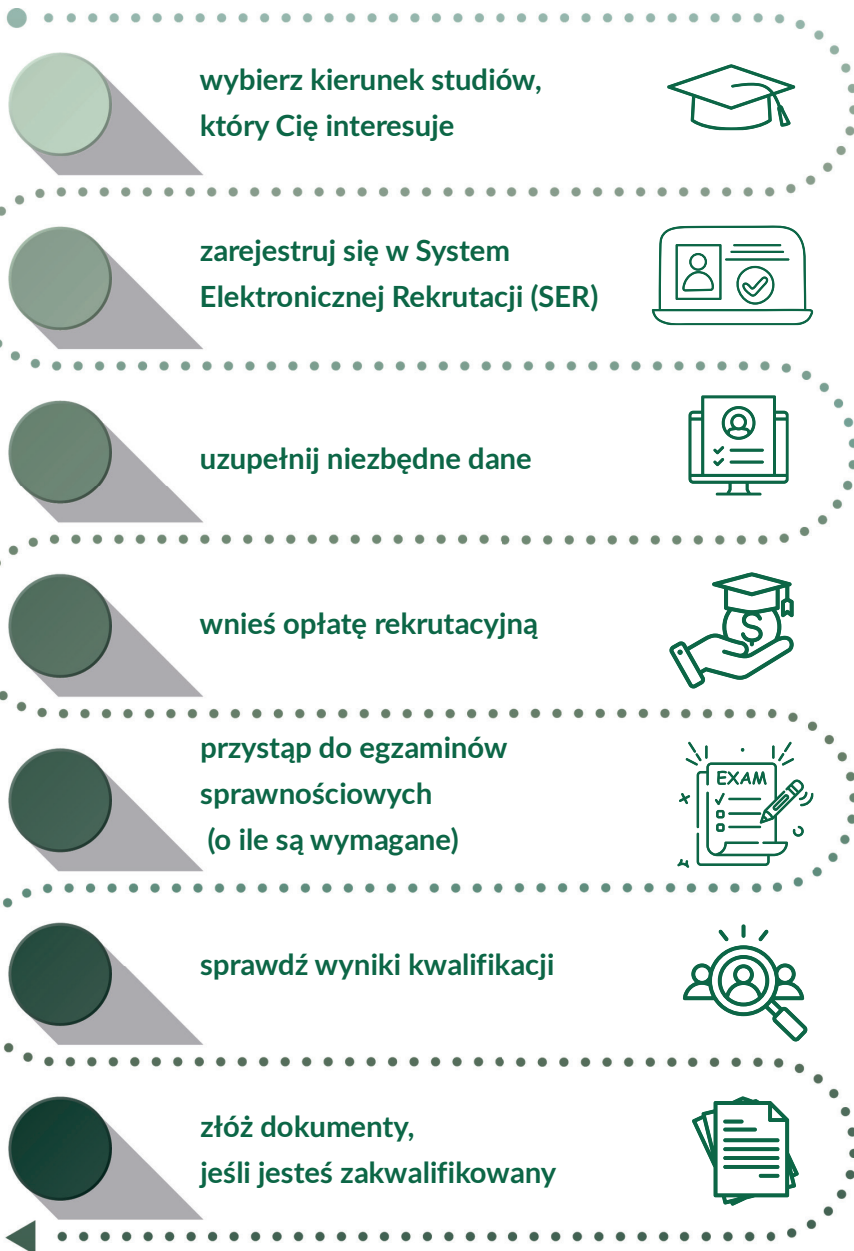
wybierz kierunek studiów, który Cię interesuje

zarejestruj się w System Elektronicznej Rekrutacji (SER)

uzupełnij niezbędne dane

wnieś opłatę rekrutacyjną

przystąp do egzaminów sprawnościowych (o ile są wymagane)

EXAM

sprawdź wyniki kwalifikacji

złóż dokumenty, jeśli jesteś zakwalifikowany